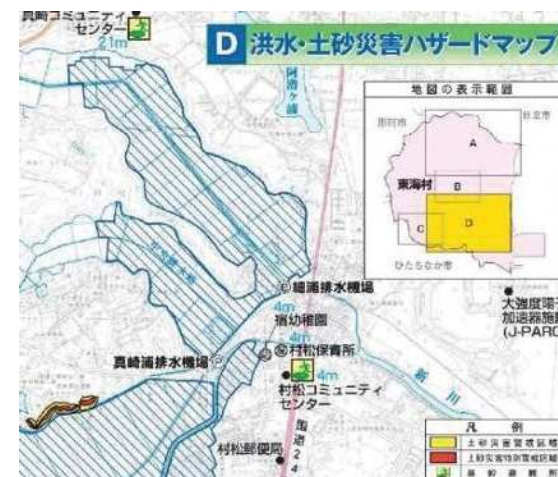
真崎コミュニティ
センター
21m

D 洪水・土砂災害ハザードマップ

阿漕ヶ浦

地図の表示範囲
那珂市
日立市
A
東海村
B
C
D
ひたちなか市

細浦排水機場
4m
舟石川
4m
村松幼稚園
村松保育所
真崎浦排水機場
4m
村松コミュニティ
センター
村松郵便局
国道245
新川

大強度陽子
加速器施設
(J-PARC

凡　例
土砂災害警戒区域
土砂災害特別警戒区域
避難場所